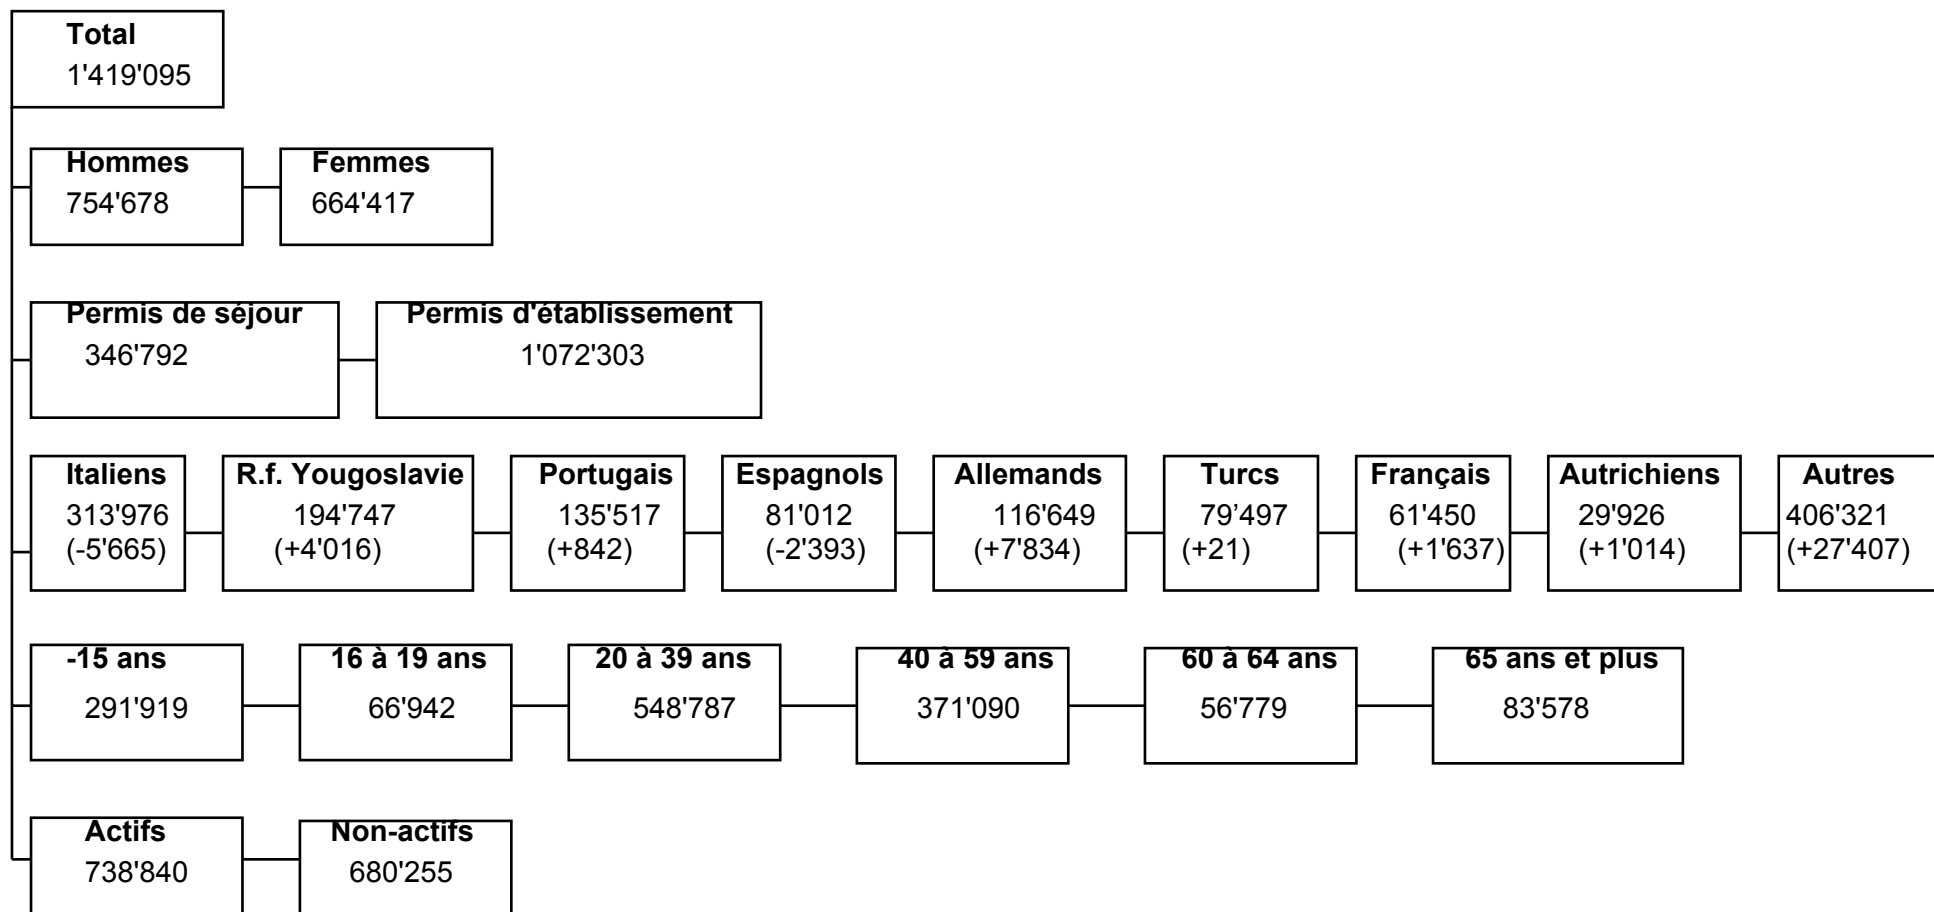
Total
1'419'095

Hommes
754'678

Femmes
664'417

Permis de séjour
346'792

Permis d'établissement
1'072'303

Italiens
313'976
(-5'665)

R.f. Yougoslavie
194'747
(+4'016)

Portugais
135'517
(+842)

Espagnols
81'012
(-2'393)

Allemands
116'649
(+7'834)

Turcs
79’497
(+21)

Français
61'450
(+1'637)

Autrichiens
29'926
(+1'014)

Autres
406'321
(+27'407)

-15 ans
291'919

16 à 19 ans
66'942

20 à 39 ans
548'787

40 à 59 ans
371'090

60 à 64 ans
56'779

65 ans et plus
83'578

Actifs
738'840

Non-actifs
680'255